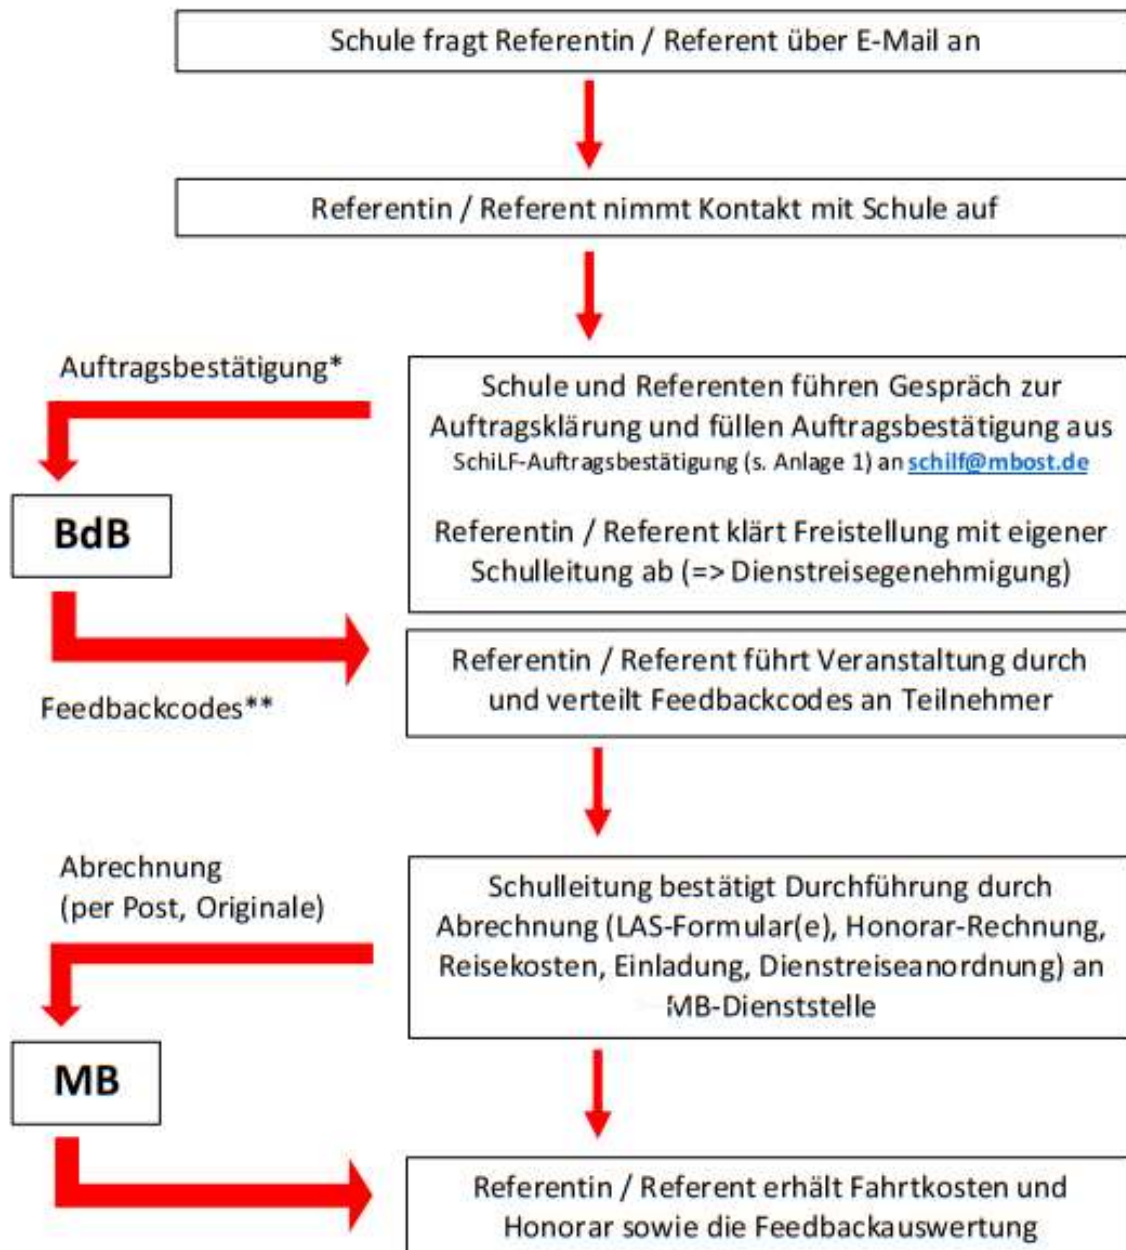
Schule fragt Referentin / Referent über E-Mail an

Referentin / Referent nimmt Kontakt mit Schule auf

Auftragsbestätigung*

Schule und Referenten führen Gespräch zur Auftragsklärung und füllen Auftragsbestätigung aus
SchiLF-Auftragsbestätigung (s. Anlage 1) an schilf@mbost.de

Referentin / Referent klärt Freistellung mit eigener Schulleitung ab (=> Dienstreisegenehmigung)

BdB

Feedbackcodes**

Referentin / Referent führt Veranstaltung durch und verteilt Feedbackcodes an Teilnehmer

Abrechnung
(per Post, Originale)

Schulleitung bestätigt Durchführung durch Abrechnung (LAS-Formular(e), Honorar-Rechnung, Reisekosten, Einladung, Dienstreiseanordnung) an MB-Dienststelle

MB

Referentin / Referent erhält Fahrtkosten und Honorar sowie die Feedbackauswertung